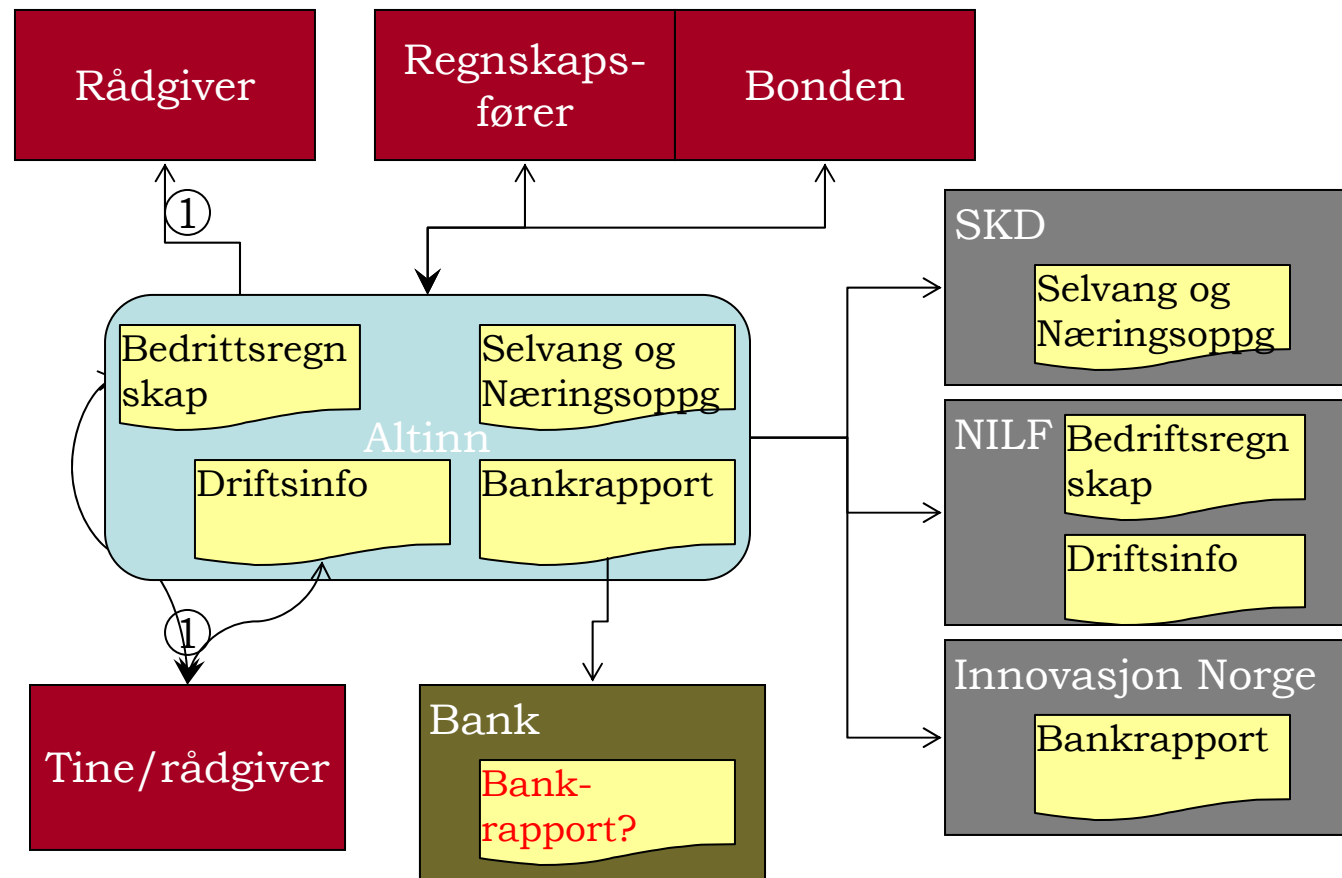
Rådgiver

Regnskapsfører

Bonden

1

SKD

Selvang og Næringsoppg

Bedrittsregn skap

Selvang og Næringsoppg

Altinn

Driftsinfo

Bankrapport

NILF

Bedriftsregn skap

Driftsinfo

1

Innovasjon Norge

Bankrapport

Tine/rådgiver

Bank

Bank-rapport?